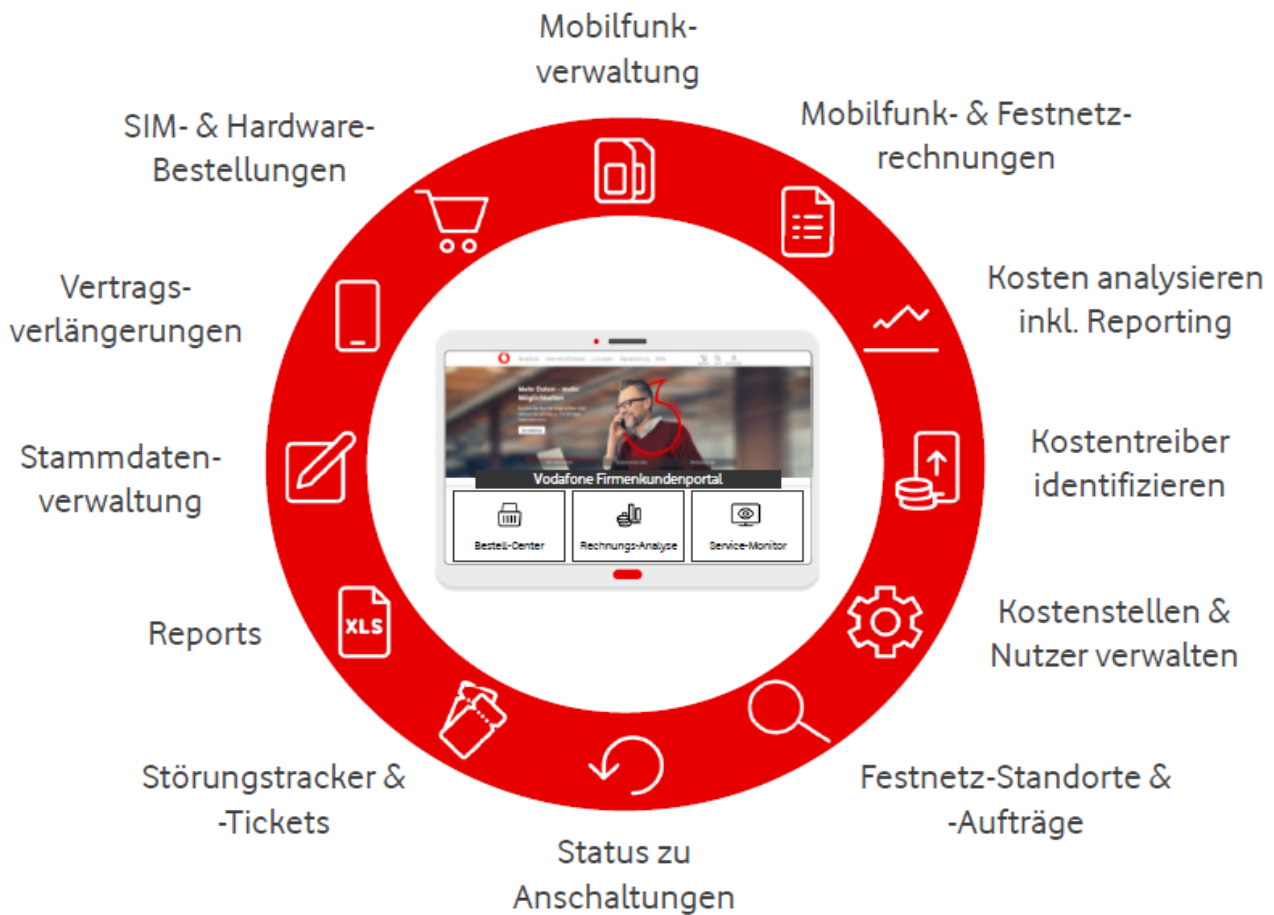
Mobilfunkverwaltung

Mobilfunk- & Festnetzrechnungen

Kosten analysieren inkl. Reporting

Kostentreiber identifizieren

Kostenstellen & Nutzer verwalten

Festnetz-Standorte & -Aufträge

Status zu Anschaltungen

Störungstracker & -Tickets

Reports

Stammdatenverwaltung

Vertragsverlängerungen

SIM- & Hardware-Bestellungen

XLS

Vodafone Firmenkundenportal

Bestell-Center

Rechnungs-Analyse

Service-Monitor